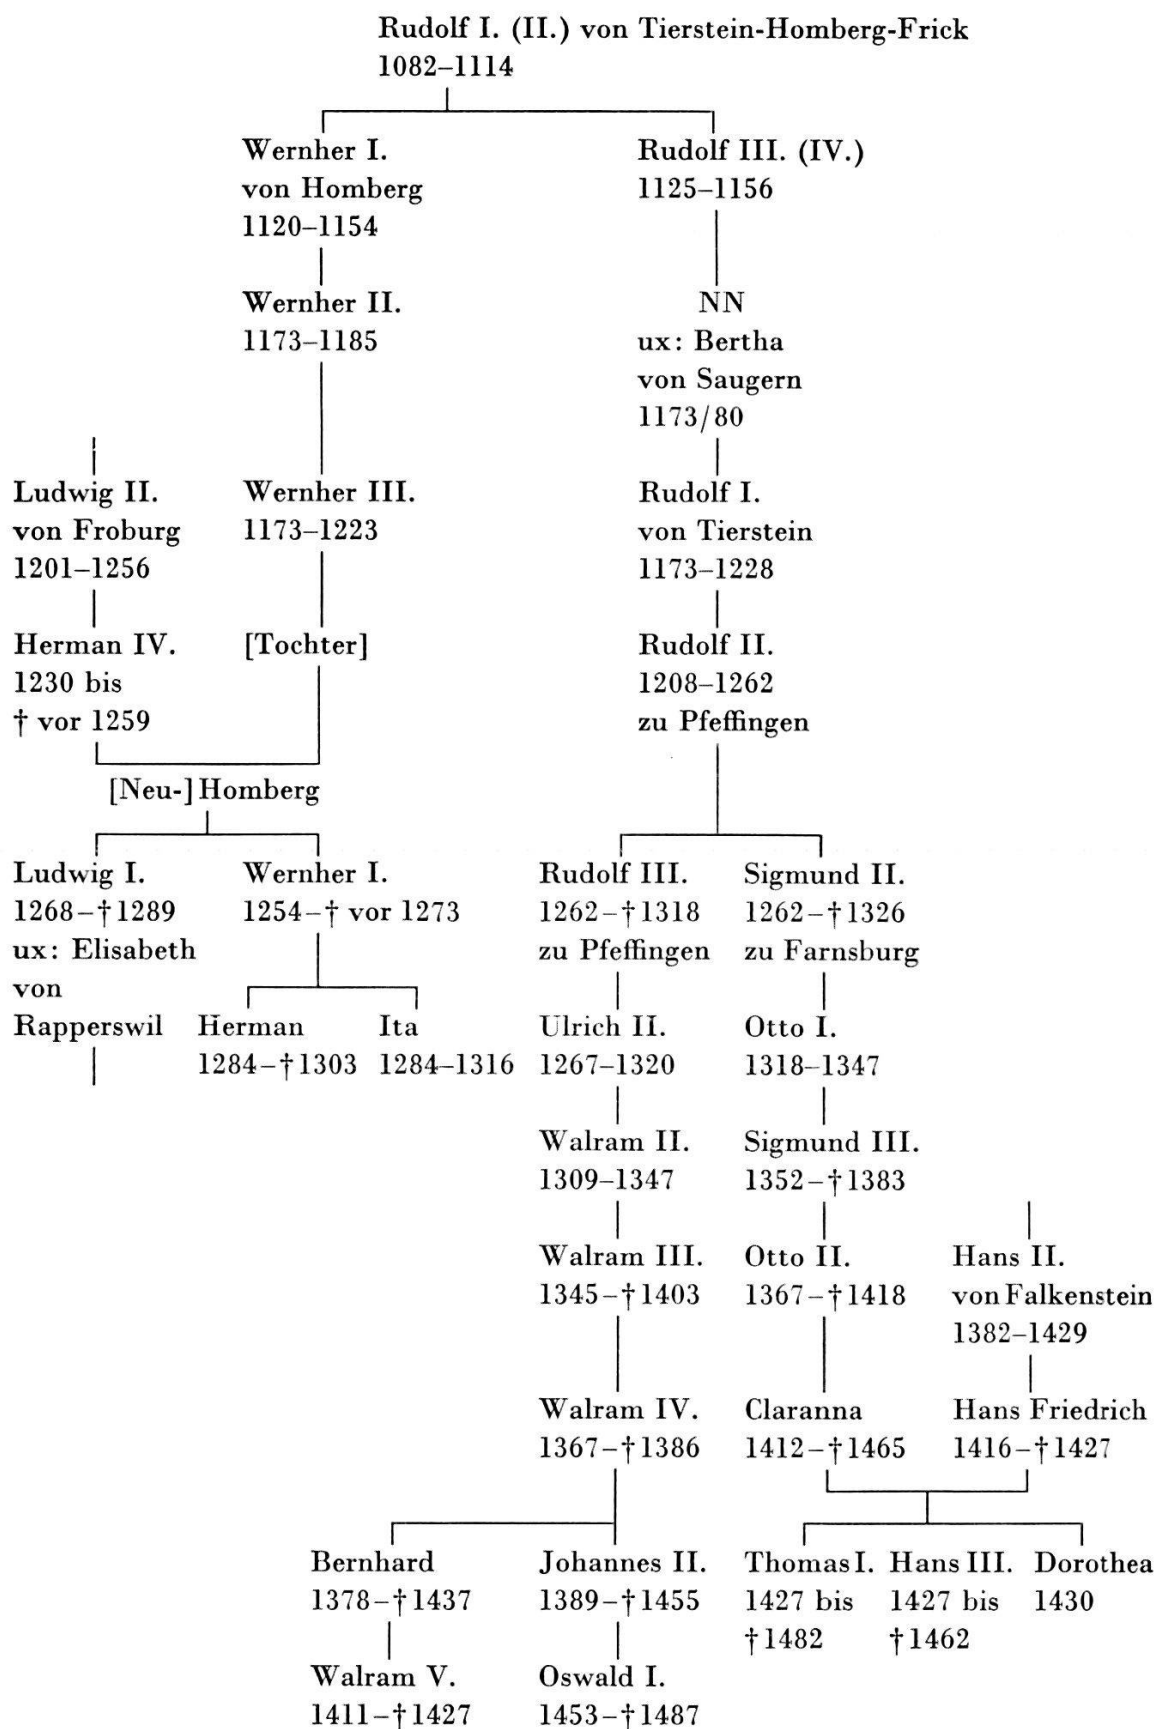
Rudolf I. (II.) von Tierstein-Homberg-Frick
1082–1114

Wernher I.
von Homberg
1120–1154

Wernher II.
1173–1185

Wernher III.
1173–1223

[Tochter]

Ludwig II.
von Froburg
1201–1256

Herman IV.
1230 bis
† vor 1259

[Neu-] Homberg

Ludwig I.
1268–†1289
ux: Elisabeth
von
Rapperswil

Wernher I.
1254–† vor 1273

Herman
1284–†1303

Ita
1284–1316

Rudolf III. (IV.)
1125–1156

NN
ux: Bertha
von Saugern
1173/80

Rudolf I.
von Tierstein
1173–1228

Rudolf II.
1208–1262
zu Pfeffingen

Rudolf III.
1262–†1318
zu Pfeffingen

Ulrich II.
1267–1320

Walram II.
1309–1347

Walram III.
1345–†1403

Walram IV.
1367–†1386

Bernhard
1378–†1437

Walram V.
1411–†1427

Johannes II.
1389–†1455

Oswald I.
1453–†1487

Sigmund II.
1262–†1326
zu Farnsburg

Otto I.
1318–1347

Sigmund III.
1352–†1383

Otto II.
1367–†1418

Claranna
1412–†1465

Hans II.
von Falkenstein
1382–1429

Hans Friedrich
1416–†1427

Thomas I.
1427 bis
†1482

Hans III.
1427 bis
†1462

Dorothea
1430